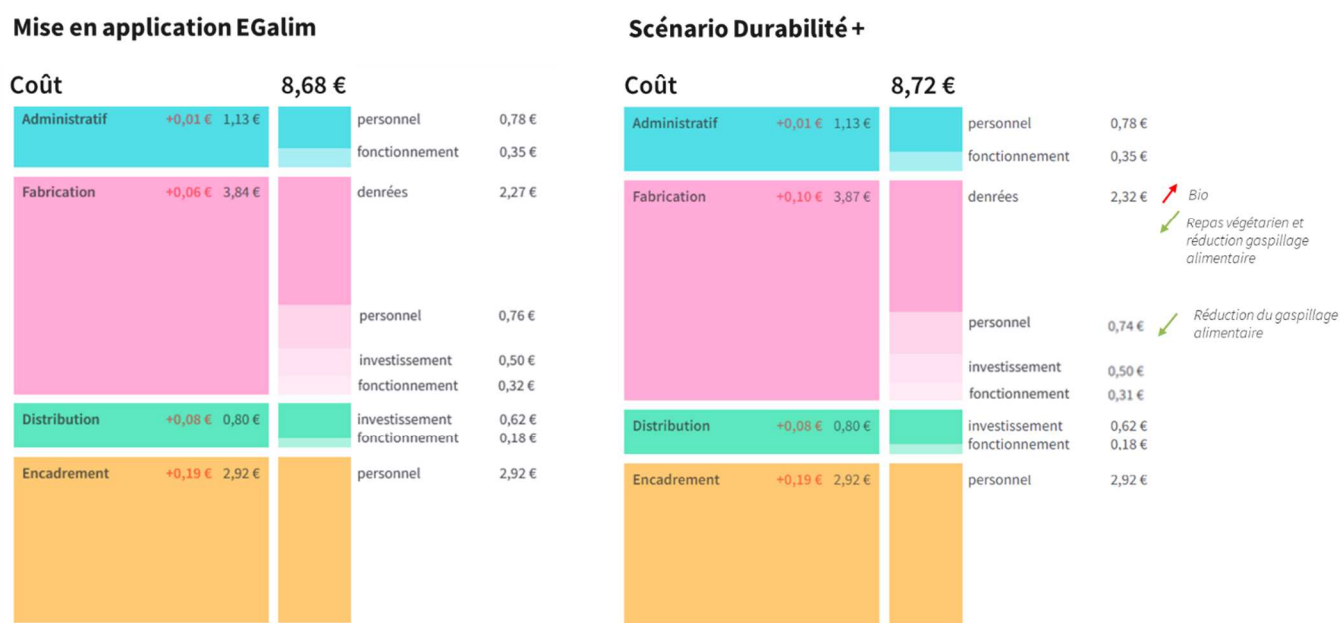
Mise en application EGalim

Coût

8,68 €

Administratif +0,01 € 1,13 €
personnel 0,78 €
fonctionnement 0,35 €

Fabrication +0,06 € 3,84 €
denrées 2,27 €
personnel 0,76 €
investissement 0,50 €
fonctionnement 0,32 €

Distribution +0,08 € 0,80 €
investissement 0,62 €
fonctionnement 0,18 €

Encadrement +0,19 € 2,92 €
personnel 2,92 €

Scénario Durabilité +

Coût

8,72 €

Administratif +0,01 € 1,13 €
personnel 0,78 €
fonctionnement 0,35 €

Fabrication +0,10 € 3,87 €
denrées 2,32 €
Bio
Repas végétarien et réduction gaspillage alimentaire
personnel 0,74 €
Réduction du gaspillage alimentaire
investissement 0,50 €
fonctionnement 0,31 €

Distribution +0,08 € 0,80 €
investissement 0,62 €
fonctionnement 0,18 €

Encadrement +0,19 € 2,92 €
personnel 2,92 €